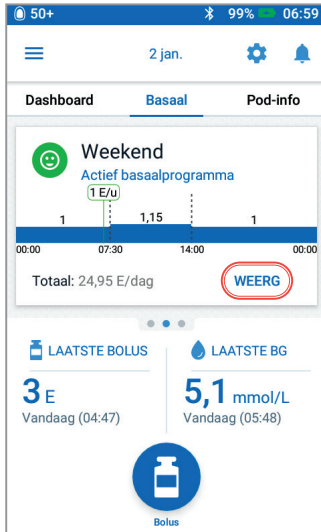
50+ 99% 06:59

2 jan.

Dashboard Basaal Pod-info

Weekend
Actief basaalprogramma

1 E/u

1 1,15 1

00:00 07:30 14:00 00:00

Totaal: 24,95 E/dag WEERG

LAATSTE BOLUS
3 E
Vandaag (04:47)

LAATSTE BG
5,1 mmol/L
Vandaag (05:48)

Bolus